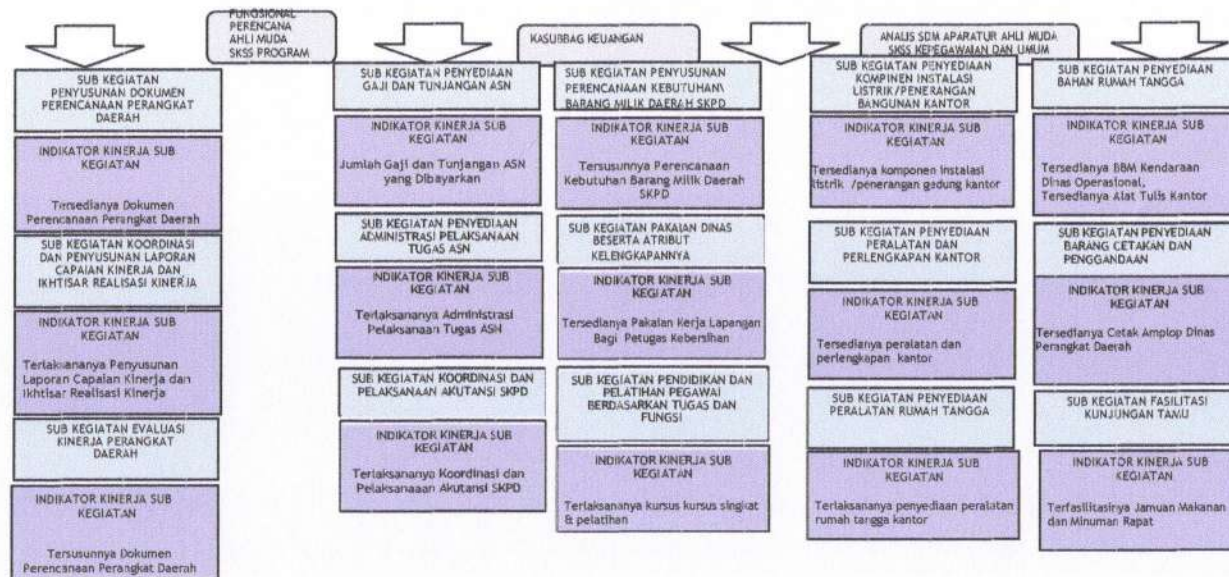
FUNGSIONAL PERENCANA AHLI MUDA SKSS PROGRAM

KASUBBAG KEUANGAN

ANALIS SDM APARATUR AHLI MUDA SKSS KEPEGAWAIAN DAN UMUM

SUB KEGIATAN PENYUSUNAN DOKUMEN PERENCANAAN PERANGKAT DAERAH

INDIKATOR KINERJA SUB KEGIATAN

Tersedianya Dokumen Perencanaan Perangkat Daerah

SUB KEGIATAN KOORDINASI DAN PENYUSUNAN LAPORAN CAPAIAN KINERJA DAN IKHTISAR REALISASI KINERJA

INDIKATOR KINERJA SUB KEGIATAN

Terlaksananya Penyusunan Laporan Capaian Kinerja dan Ikhtisar Realisasi Kinerja

SUB KEGIATAN EVALUASI KINERJA PERANGKAT DAERAH

INDIKATOR KINERJA SUB KEGIATAN

Tersusunnya Dokumen Perencanaan Perangkat Daerah

SUB KEGIATAN PENYEDIAAN GAJI DAN TUNJANGAN ASN

INDIKATOR KINERJA SUB KEGIATAN

Jumlah Gaji dan Tunjangan ASN yang Dibayarkan

SUB KEGIATAN PENYEDIAAN ADMINISTRASI PELAKSANAAN TUGAS ASN

INDIKATOR KINERJA SUB KEGIATAN

Terlaksananya Administrasi Pelaksanaan Tugas ASN

SUB KEGIATAN KOORDINASI DAN PELAKSANAAN AKUTANSI SKPD

INDIKATOR KINERJA SUB KEGIATAN

Terlaksananya Koordinasi dan Pelaksanaaan Akutansi SKPD

SUB KEGIATAN PENYUSUNAN PERENCANAAN KEBUTUHAN\ BARANG MILIK DAERAH SKPD

INDIKATOR KINERJA SUB KEGIATAN

Tersusunnya Perencanaan Kebutuhan Barang Milik Daerah SKPD

SUB KEGIATAN PAKAIAN DINAS BESERTA ATRIBUT KELENGKAPANNYA

INDIKATOR KINERJA SUB KEGIATAN

Tersedianya Pakaian Kerja Lapangan Bagi Petugas Kebersihan

SUB KEGIATAN PENDIDIKAN DAN PELATIHAN PEGAWAI BERDASARKAN TUGAS DAN FUNGSI

INDIKATOR KINERJA SUB KEGIATAN

Terlaksananya kursus kursus singkat & pelatihan

SUB KEGIATAN PENYEDIAAN KOMPINEN INSTALASI LISTRIK/PENERANGAN BANGUNAN KANTOR

INDIKATOR KINERJA SUB KEGIATAN

Tersedianya komponen instalasi listrik /penerangan gedung kantor

SUB KEGIATAN PENYEDIAAN PERALATAN DAN PERLENGKAPAN KANTOR

INDIKATOR KINERJA SUB KEGIATAN

Tersedianya peralatan dan perlengkapan kantor

SUB KEGIATAN PENYEDIAAN PERALATAN RUMAH TANGGA

INDIKATOR KINERJA SUB KEGIATAN

Terlaksananya penyediaan peralatan rumah tangga kantor

SUB KEGIATAN PENYEDIAAN BAHAN RUMAH TANGGA

INDIKATOR KINERJA SUB KEGIATAN

Tersedianya BBM Kendaraan Dinas Operasional, Tersedianya Alat Tulis Kantor

SUB KEGIATAN PENYEDIAAN BARANG CETAKAN DAN PENGGANDAAN

INDIKATOR KINERJA SUB KEGIATAN

Tersedianya Cetak Amplop Dinas Perangkat Daerah

SUB KEGIATAN FASILITASI KUNJUNGAN TAMU

INDIKATOR KINERJA SUB KEGIATAN

Terfasilitasinya Jamuan Makanan dan Minuman Rapat